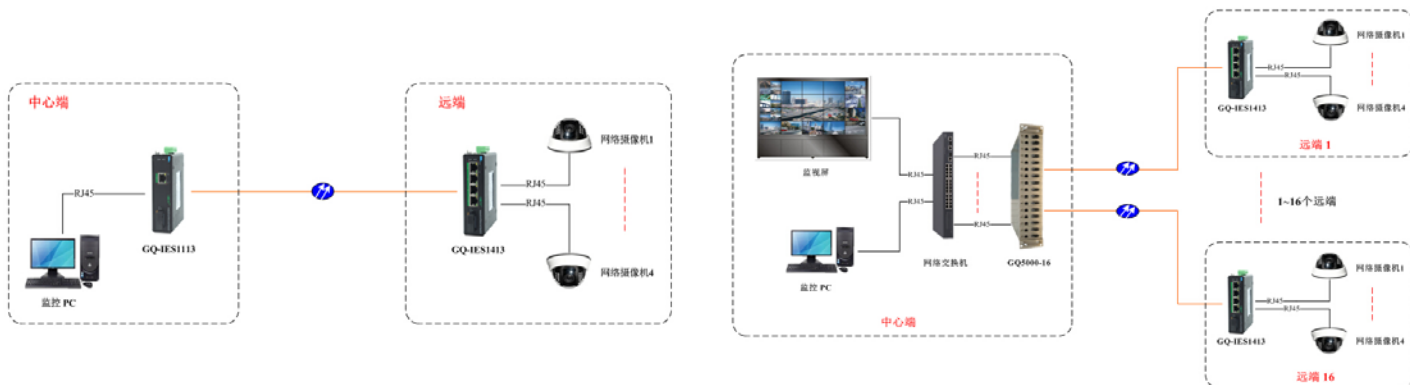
中心端

RJ45

GQ-IES1113

监控 PC

远端

网络摄像机1

RJ45

RJ45

GQ-IES1413

网络摄像机4

监视屏

RJ45

RJ45

RJ45

RJ45

监控 PC

网络交换机

GQ5000-16

中心端

GQ-IES1413

RJ45

RJ45

网络摄像机1

网络摄像机4

远端 1

1~16个远端

网络摄像机1

RJ45

RJ45

GQ-IES1413

网络摄像机4

远端 16